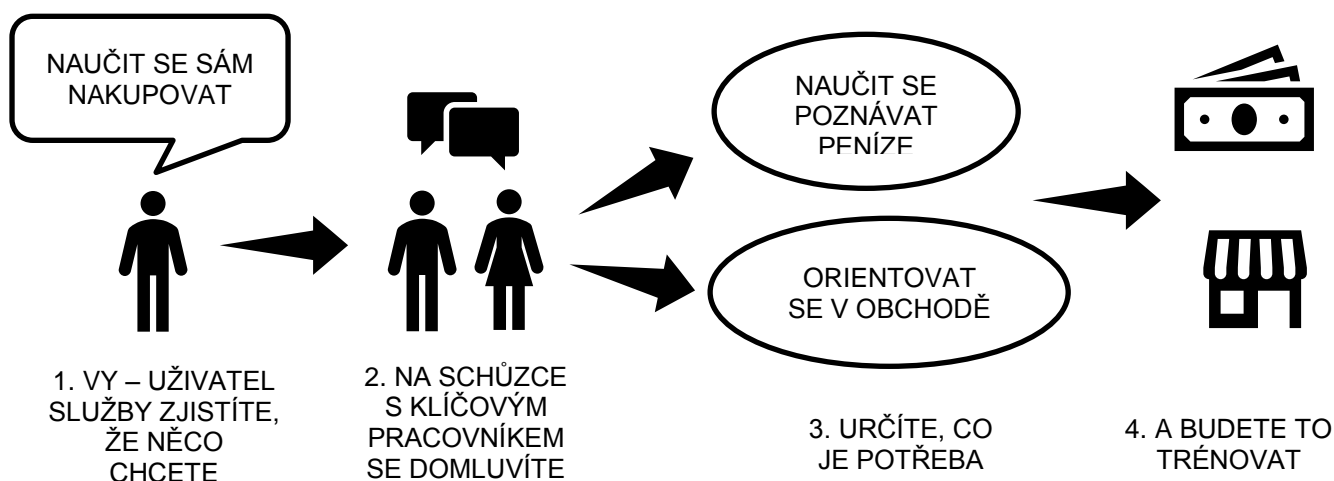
NAUČIT SE SÁM NAKUPOVAT

NAUČIT SE POZNÁVAT PENÍZE

ORIENTOVAT SE V OBCHODĚ

1. VY – UŽIVATEL SLUŽBY ZJISTÍTE, ŽE NĚCO CHCETE

2. NA SCHŮZCE S KLÍČOVÝM PRACOVNÍKEM SE DOMLUVÍTE

3. URČÍTE, CO JE POTŘEBA

4. A BUDETE TO TRÉNOVAT